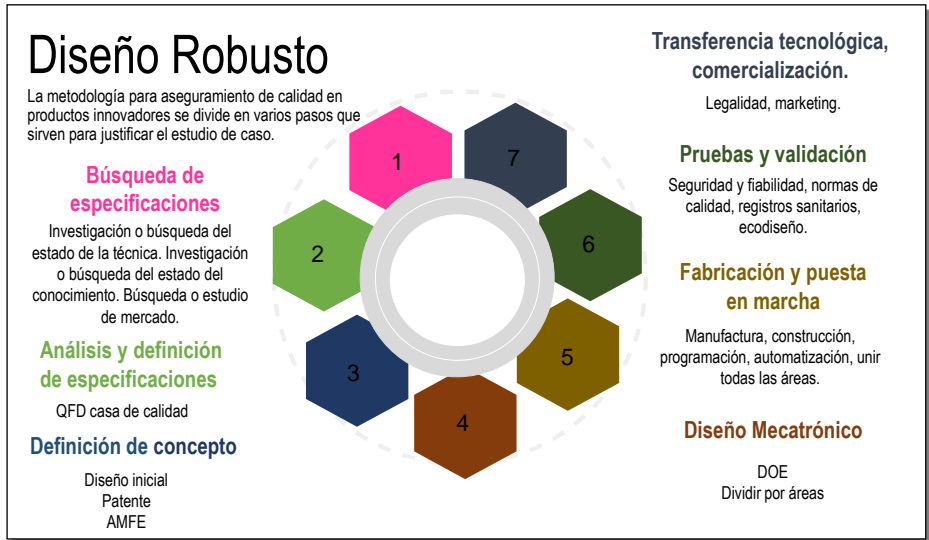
Diseño Robusto

La metodología para aseguramiento de calidad en productos innovadores se divide en varios pasos que sirven para justificar el estudio de caso.

Búsqueda de especificaciones

Investigación o búsqueda del estado de la técnica. Investigación o búsqueda del estado del conocimiento. Búsqueda o estudio de mercado.

Análisis y definición de especificaciones

QFD casa de calidad

Definición de concepto

Diseño inicial
Patente
AMFE

1

2

3

4

5

6

7

Transferencia tecnológica, comercialización.

Legalidad, marketing.

Pruebas y validación

Seguridad y fiabilidad, normas de calidad, registros sanitarios, ecodiseño.

Fabricación y puesta en marcha

Manufactura, construcción, programación, automatización, unir todas las áreas.

Diseño Mecatrónico

DOE
Dividir por áreas